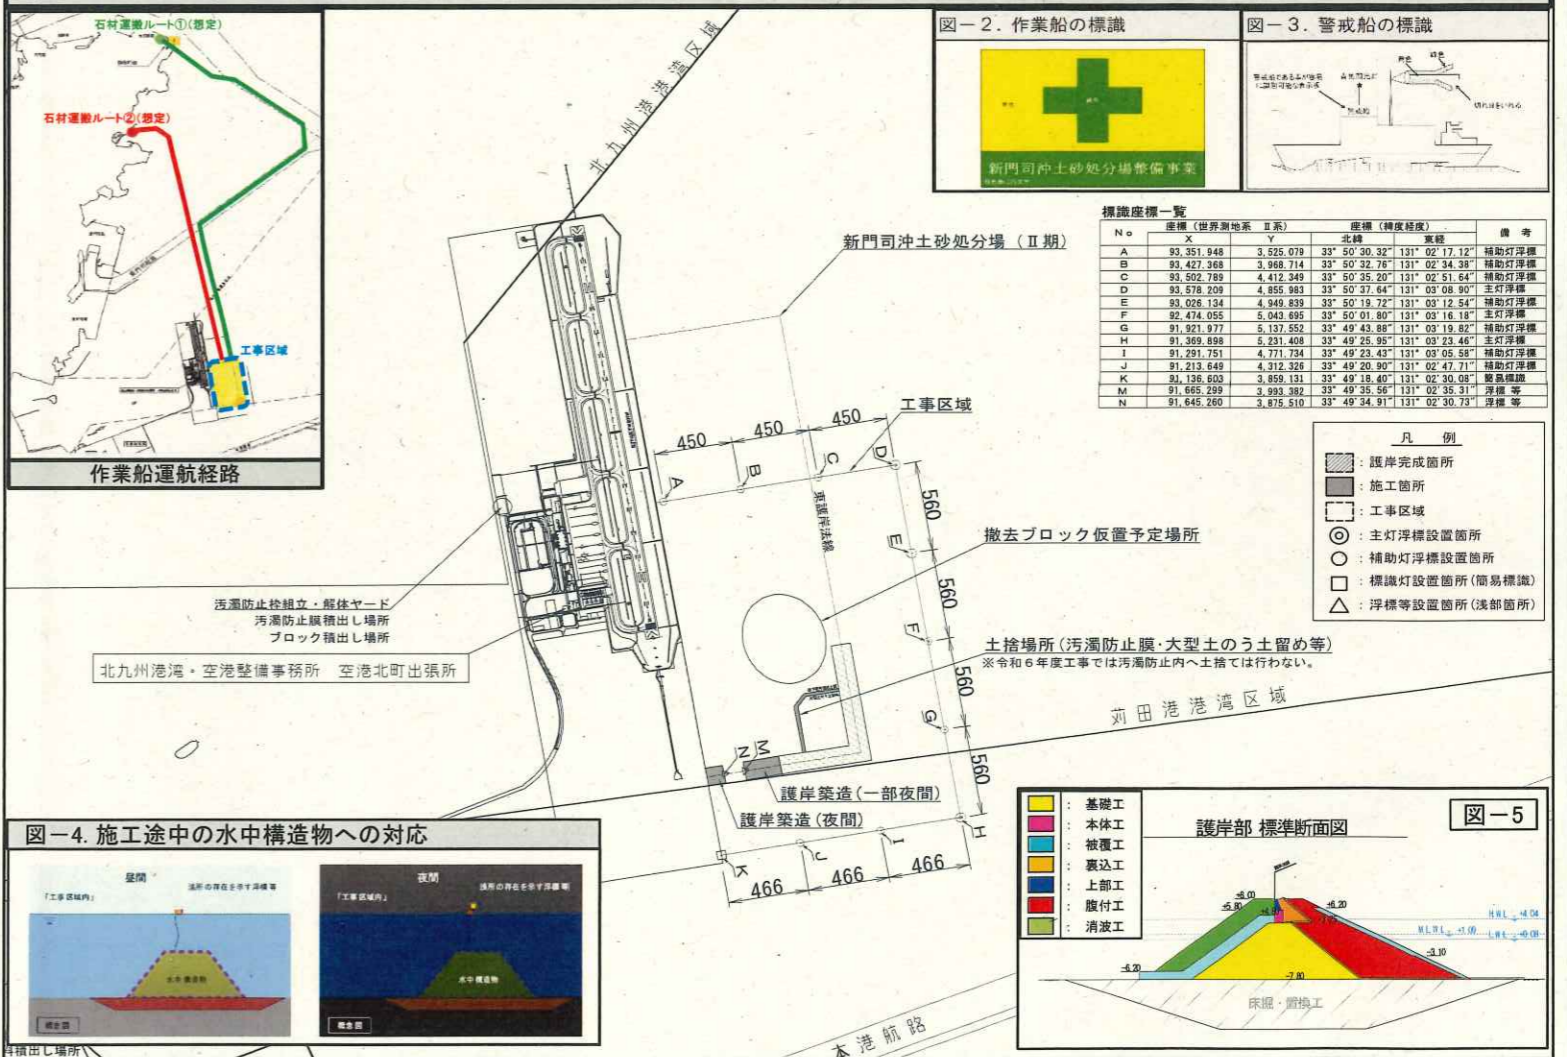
石材運搬ルート①(想定)
石材運搬ルート②(想定)
工事区域
作業船運航経路

北九州港港湾区域

図－2. 作業船の標識
新門司沖土砂処分場整備事業

図－3. 警戒船の標識

標識座標一覧

| No | 座標(世界測地系 Ⅱ系) X | Y | 座標(緯度経度) 北緯 | 東経 | 備考 |
|---|---|---|---|---|---|
| A | 93, 351. 948 | 3, 525. 079 | 33° 50' 30. 32" | 131° 02' 17. 12" | 補助灯浮標 |
| B | 93, 427. 368 | 3, 968. 714 | 33° 50' 32. 76" | 131° 02' 34. 38" | 補助灯浮標 |
| C | 93, 502. 789 | 4, 412. 349 | 33° 50' 35. 20" | 131° 02' 51. 64" | 補助灯浮標 |
| D | 93, 578. 209 | 4, 855. 983 | 33° 50' 37. 64" | 131° 03' 08. 90" | 主灯浮標 |
| E | 93, 026. 134 | 4, 949. 839 | 33° 50' 19. 72" | 131° 03' 12. 54" | 補助灯浮標 |
| F | 92, 474. 055 | 5, 043. 695 | 33° 50' 01. 80" | 131° 03' 16. 18" | 主灯浮標 |
| G | 91, 921. 977 | 5, 137. 552 | 33° 49' 43. 88" | 131° 03' 19. 82" | 補助灯浮標 |
| H | 91, 369. 898 | 5, 231. 408 | 33° 49' 25. 95" | 131° 03' 23. 46" | 主灯浮標 |
| I | 91, 291. 751 | 4, 771. 734 | 33° 49' 23. 43" | 131° 03' 05. 58" | 補助灯浮標 |
| J | 91, 213. 649 | 4, 312. 326 | 33° 49' 20. 90" | 131° 02' 47. 71" | 補助灯浮標 |
| K | 91, 136. 603 | 3, 859. 131 | 33° 49' 18. 40" | 131° 02' 30. 08" | 簡易標識 |
| M | 91, 665. 299 | 3, 993. 382 | 33° 49' 35. 56" | 131° 02' 35. 31" | 浮標 等 |
| N | 91, 645. 260 | 3, 875. 510 | 33° 49' 34. 91" | 131° 02' 30. 73" | 浮標 等 |

新門司沖土砂処分場（Ⅱ期）
工事区域
450 450 450
A B C D
560 560 560 560
E F G H
I J K M N
466 466 466
撤去ブロック仮置予定場所
汚濁防止枠組立・解体ヤード
汚濁防止膜積出し場所
ブロック積出し場所
北九州港湾・空港整備事務所　空港北町出張所
土捨場所(汚濁防止膜・大型土のう土留め等)
※令和６年度工事では汚濁防止内へ土捨ては行わない。
苅田港港湾区域
護岸築造(一部夜間)
護岸築造(夜間)
本港航路

凡例
：護岸完成箇所
：施工箇所
：工事区域
：主灯浮標設置箇所
：補助灯浮標設置箇所
：標識灯設置箇所(簡易標識)
：浮標等設置箇所(浅部箇所)

図－4. 施工途中の水中構造物への対応
昼間
夜間
「工事区域内」
水中構造物

図－5
護岸部 標準断面図
基礎工
本体工
被覆工
裏込工
上部工
腹付工
消波工
+6.00 +5.80 +6.20 -6.00 -7.80 -3.10
H.W.L +4.04
M.L.W.L +1.00
L.W.L ±0.00
床掘・置換工